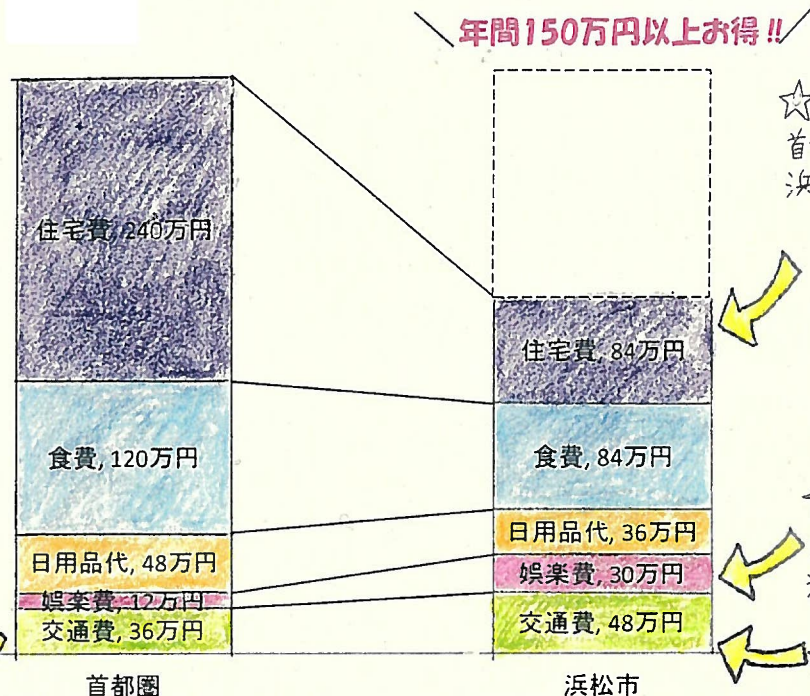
＼年間150万円以上お得!!

住宅費, 240万円

食費, 120万円

日用品代, 48万円

娯楽費, 12万円

交通費, 36万円

首都圏

住宅費, 84万円

食費, 84万円

日用品代, 36万円

娯楽費, 30万円

交通費, 48万円

浜松市

☆
首
浜